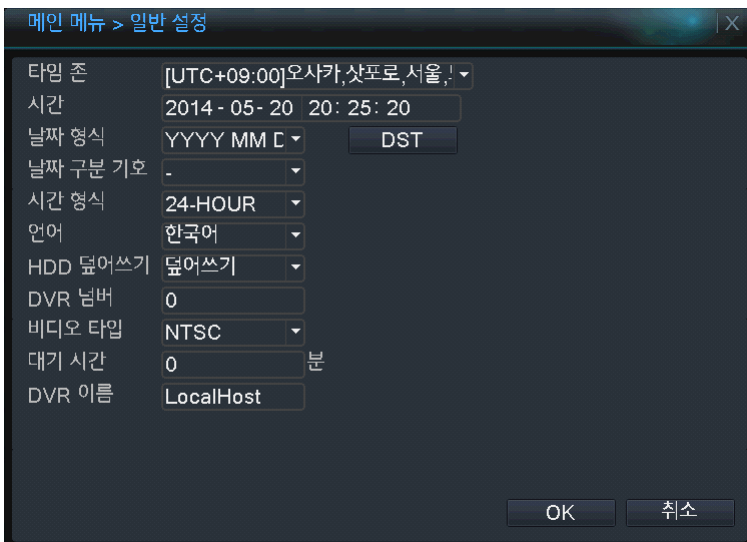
메인 메뉴 > 일반 설정

X

| | |
|---|---|
| 타임 존 | [UTC+09:00]오사카,삿포로,서울,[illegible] |
| 시간 | 2014 - 05 - 20 20 : 25 : 20 |
| 날짜 형식 | YYYY MM D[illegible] |
| 날짜 구분 기호 | - |
| 시간 형식 | 24-HOUR |
| 언어 | 한국어 |
| HDD 덮어쓰기 | 덮어쓰기 |
| DVR 넘버 | 0 |
| 비디오 타입 | NTSC |
| 대기 시간 | 0 분 |
| DVR 이름 | LocalHost |

DST

OK

취소